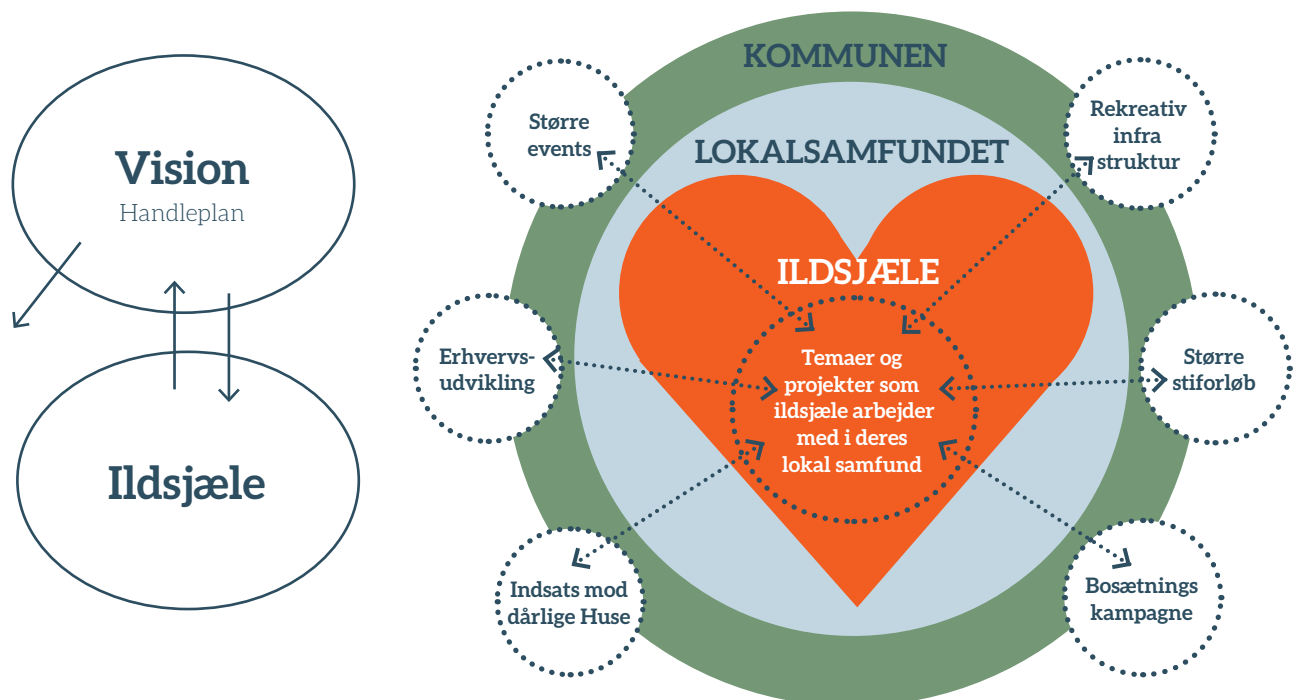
Vision
Handleplan

Ildsjæle

KOMMUNEN

LOKALSAMFUNDET

ILDSJÆLE

Temaer og projekter som ildsjæle arbejder med i deres lokal samfund

Større events

Rekreativ infra struktur

Erhvervs-udvikling

Større stiforløb

Indsats mod dårlige Huse

Bosætnings kampagne